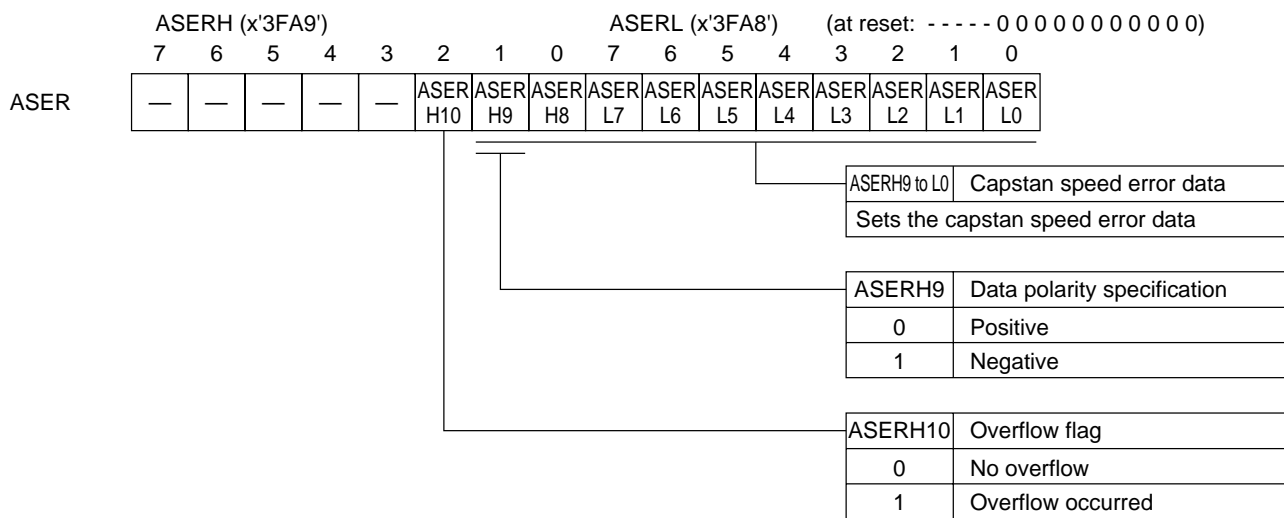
ASERH (x'3FA9') ASERL (x'3FA8') (at reset: - - - - - 0 0 0 0 0 0 0 0 0 0 0)

| | 7 | 6 | 5 | 4 | 3 | 2 | 1 | 0 | 7 | 6 | 5 | 4 | 3 | 2 | 1 | 0 |
|---|---|---|---|---|---|---|---|---|---|---|---|---|---|---|---|---|
| ASER | — | — | — | — | — | ASER H10 | ASER H9 | ASER H8 | ASER L7 | ASER L6 | ASER L5 | ASER L4 | ASER L3 | ASER L2 | ASER L1 | ASER L0 |

| ASERH9 to L0 | Capstan speed error data |
|---|---|
| Sets the capstan speed error data | |

| ASERH9 | Data polarity specification |
|---|---|
| 0 | Positive |
| 1 | Negative |

| ASERH10 | Overflow flag |
|---|---|
| 0 | No overflow |
| 1 | Overflow occurred |